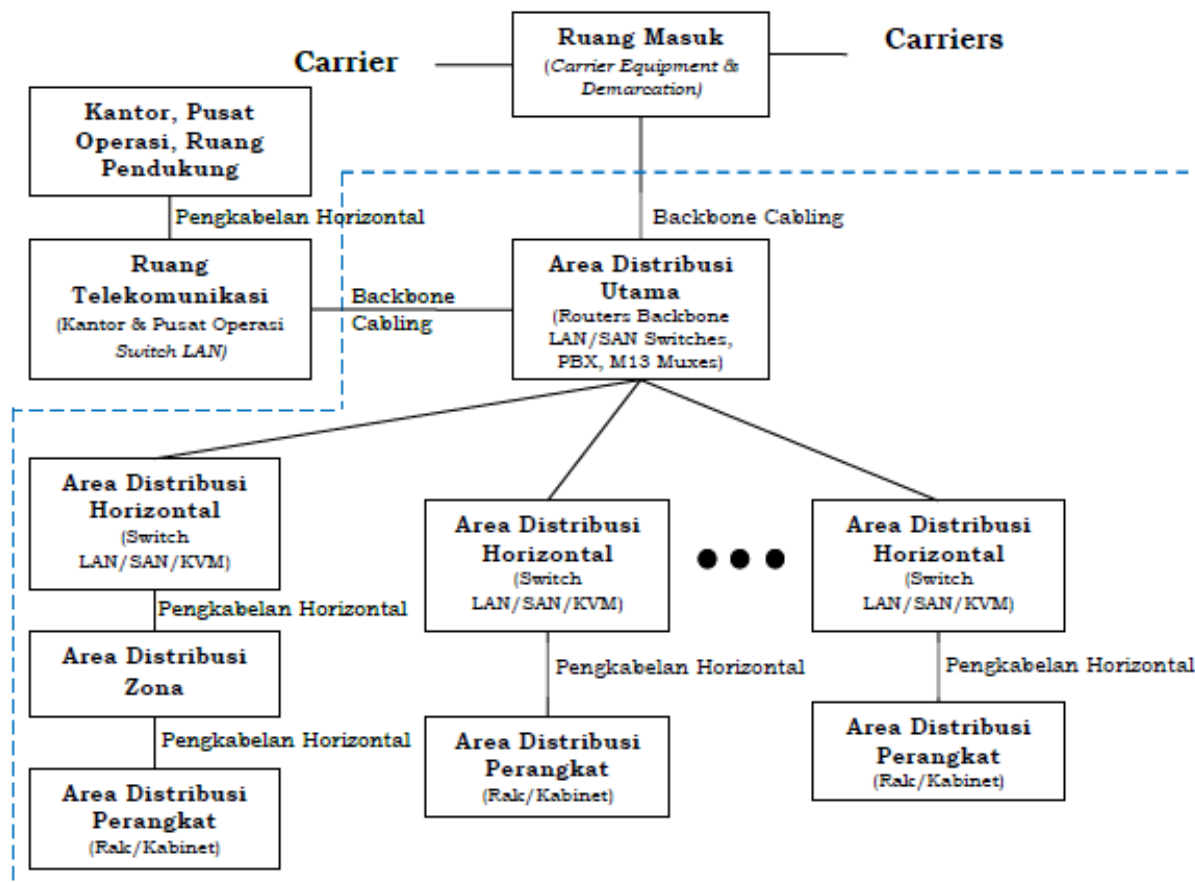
Carrier

Ruang Masuk
(Carrier Equipment & Demarcation)

Carriers

Kantor, Pusat Operasi, Ruang Pendukung

Pengkabelan Horizontal

Backbone Cabling

Ruang Telekomunikasi
(Kantor & Pusat Operasi Switch LAN)

Backbone Cabling

Area Distribusi Utama
(Routers Backbone LAN/SAN Switches, PBX, M13 Muxes)

Area Distribusi Horizontal
(Switch LAN/SAN/KVM)

Pengkabelan Horizontal

Area Distribusi Zona

Pengkabelan Horizontal

Area Distribusi Perangkat
(Rak/Kabinet)

Area Distribusi Horizontal
(Switch LAN/SAN/KVM)

Pengkabelan Horizontal

Area Distribusi Perangkat
(Rak/Kabinet)

Area Distribusi Horizontal
(Switch LAN/SAN/KVM)

Pengkabelan Horizontal

Area Distribusi Perangkat
(Rak/Kabinet)